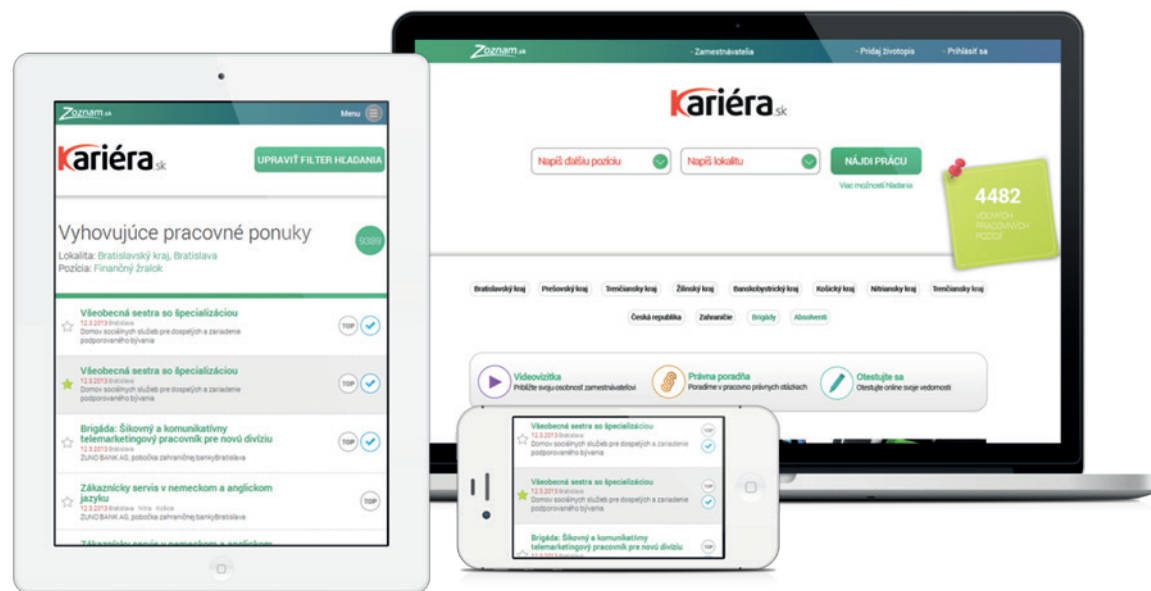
Zoznam.sk

Menu

kariéra.sk

UPRAVIŤ FILTER HĽADANIA

Vyhovujúce pracovné ponuky

5089

Lokalita: Bratislavský kraj, Bratislava
Pozícia: Finančný žralok

Všeobecná sestra so špecializáciou
12.3.2013 Bratislava
Domov sociálnych služieb pre dospelých a zariadenie podporovaného bývania

TOP

Všeobecná sestra so špecializáciou
12.3.2013 Bratislava
Domov sociálnych služieb pre dospelých a zariadenie podporovaného bývania

TOP

Brigáda: Šikovný a komunikatívny telemarketingový pracovník pre novú divíziu
12.3.2013 Bratislava
ZUNO BANK AG, pobočka zahraničnej banky Bratislava

TOP

Zákaznícky servis v nemeckom a anglickom jazyku
12.3.2013 Bratislava · Nitra · Košice
ZUNO BANK AG, pobočka zahraničnej banky Bratislava

TOP

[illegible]

Zoznam.sk

· Zamestnávatelia

· Pridaj životopis

· Prihlásiť sa

kariéra.sk

Napíš ďalšiu pozíciu

Napíš lokalitu

NÁJDI PRÁCU

Viac možností hľadania

4482
VOĽNÝCH PRACOVNÝCH POZÍCIÍ

Bratislavský kraj | Prešovský kraj | Trenčiansky kraj | Žilinský kraj | Banskobystrický kraj | Košický kraj | Nitriansky kraj | Trenčiansky kraj

Česká republika | Zahraničie | Brigády | Absolventi

Videovizitka
Priblížte svoju osobnosť zamestnávateľovi

Právna poradňa
Poradíme v pracovno právnych otázkach

Otestujte sa
Otestujte online svoje vedomosti

Všeobecná sestra so špecializáciou
12.3.2013 Bratislava
Domov sociálnych služieb pre dospelých a zariadenie podporovaného bývania

TOP

Všeobecná sestra so špecializáciou
12.3.2013 Bratislava
Domov sociálnych služieb pre dospelých a zariadenie podporovaného bývania

TOP

Brigáda: Šikovný a komunikatívny telemarketingový pracovník pre novú divíziu

TOP